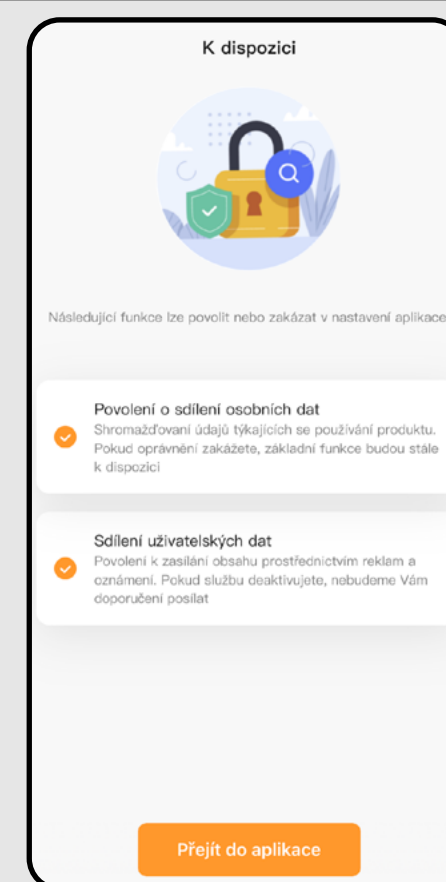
K dispozici

Následující funkce lze povolit nebo zakázat v nastavení aplikace

Povolení o sdílení osobních dat
Shromažďovaní údajů týkajících se používání produktu. Pokud oprávnění zakážete, základní funkce budou stále k dispozici

Sdílení uživatelských dat
Povolení k zasílání obsahu prostřednictvím reklam a oznámení. Pokud službu deaktivujete, nebudeme Vám doporučení posílat

Přejít do aplikace